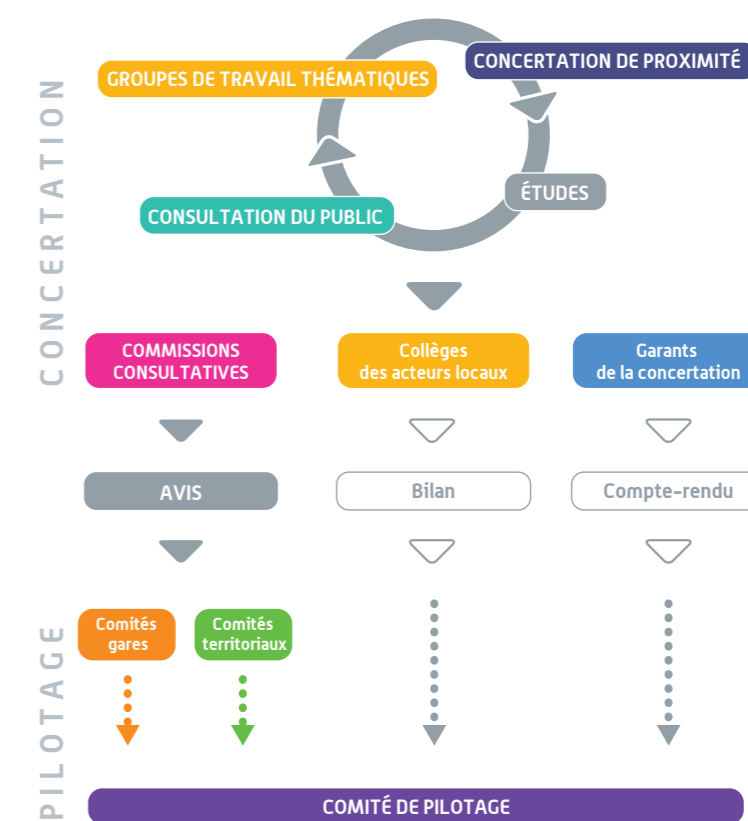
CONCERTATION

GROUPES DE TRAVAIL THÉMATIQUES

CONCERTATION DE PROXIMITÉ

ÉTUDES

CONSULTATION DU PUBLIC

COMMISSIONS CONSULTATIVES

Collèges des acteurs locaux

Garants de la concertation

AVIS

Bilan

Compte-rendu

PILOTAGE

Comités gares

Comités territoriaux

COMITÉ DE PILOTAGE